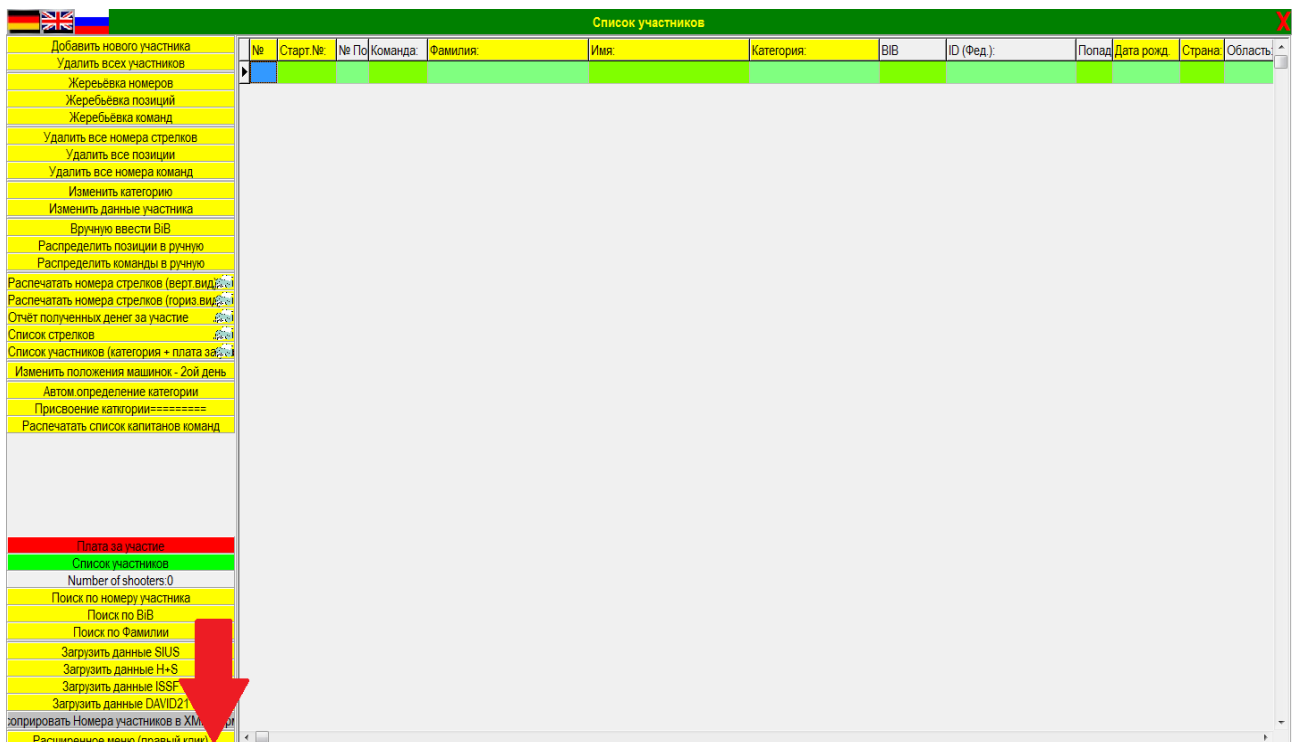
Список участников

X

Добавить нового участника
Удалить всех участников
Жереьёвка номеров
Жеребьёвка позиций
Жеребьёвка команд
Удалить все номера стрелков
Удалить все позиции
Удалить все номера команд
Изменить категорию
Изменить данные участника
Вручную ввести BiB
Распределить позиции в ручную
Распределить команды в ручную
Распечатать номера стрелков (верт.вид
Распечатать номера стрелков (гориз.вид
Отчёт полученных денег за участие
Список стрелков
Список участников (категория + плата за
Изменить положения машинок - 2ой день
Автом.определение категории
Присвоение каткгории=========
Распечатать список капитанов команд

Плата за участие
Список участников
Number of shooters:0
Поиск по номеру участника
Поиск по BiB
Поиск по Фамилии
Загрузить данные SIUS
Загрузить данные H+S
Загрузить данные ISSF
Загрузить данные DAVID21
копировать Номера участников в XM
Расширенное меню (правый клик)

| № | Старт.№: | № По | Команда: | Фамилия: | Имя: | Категория: | BIB | ID (Фед.): | Попад | Дата рожд. | Страна: | Область: |
|---|---|---|---|---|---|---|---|---|---|---|---|---|
| | | | | | | | | | | | | |